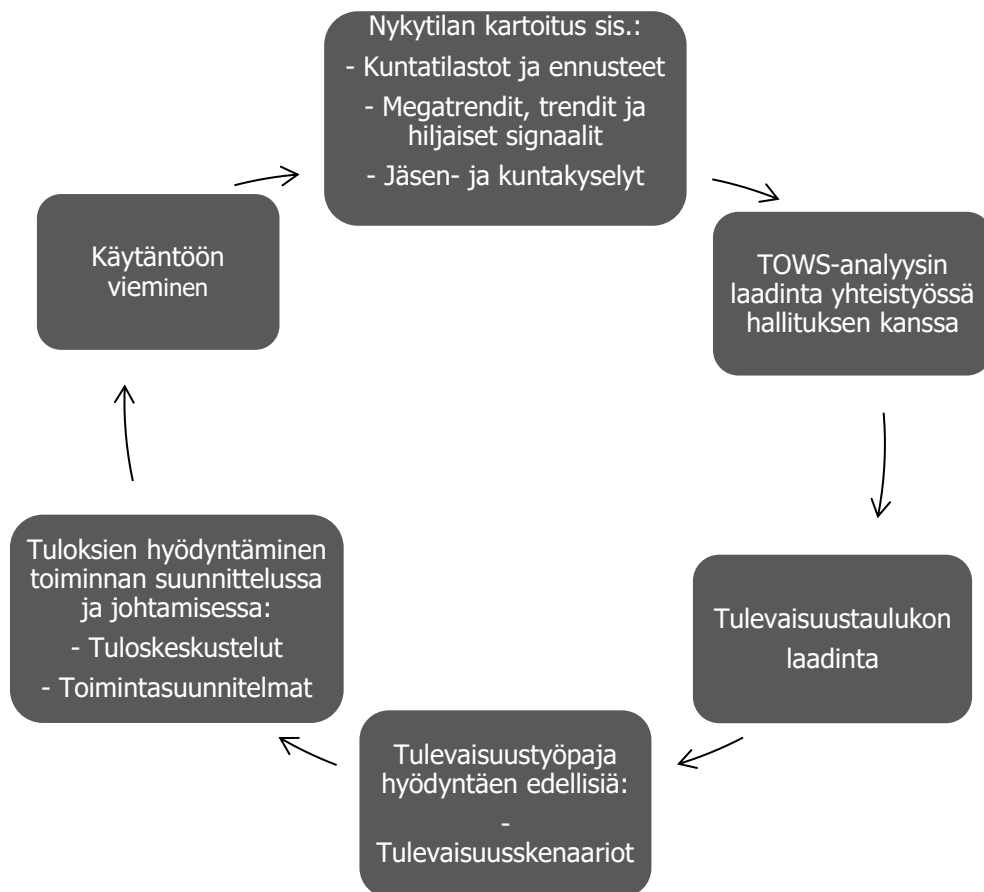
Nykytilan kartoitus sis.:
- Kuntatilastot ja ennusteet
- Megatrendit, trendit ja hiljaiset signaalit
- Jäsen- ja kuntakyselyt

TOWS-analyysin laadinta yhteistyössä hallituksen kanssa

Tulevaisuustaulukon laadinta

Tulevaisuustyöpaja hyödyntäen edellisiä:
- Tulevaisuusskenaariot

Tuloksien hyödyntäminen toiminnan suunnittelussa ja johtamisessa:
- Tuloskeskustelut
- Toimintasuunnitelmat

Käytäntöön vieminen